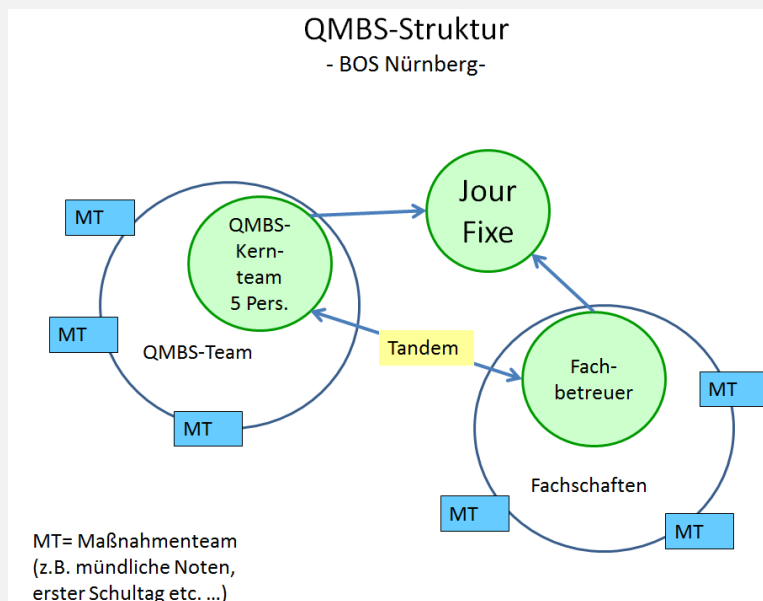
QMBS-Struktur
- BOS Nürnberg-

MT

QMBS-Kern-team 5 Pers.

Jour Fixe

MT

QMBS-Team

Tandem

Fach-betreuer

MT

MT

Fachschaften

MT

MT

MT= Maßnahmenteam (z.B. mündliche Noten, erster Schultag etc. ...)